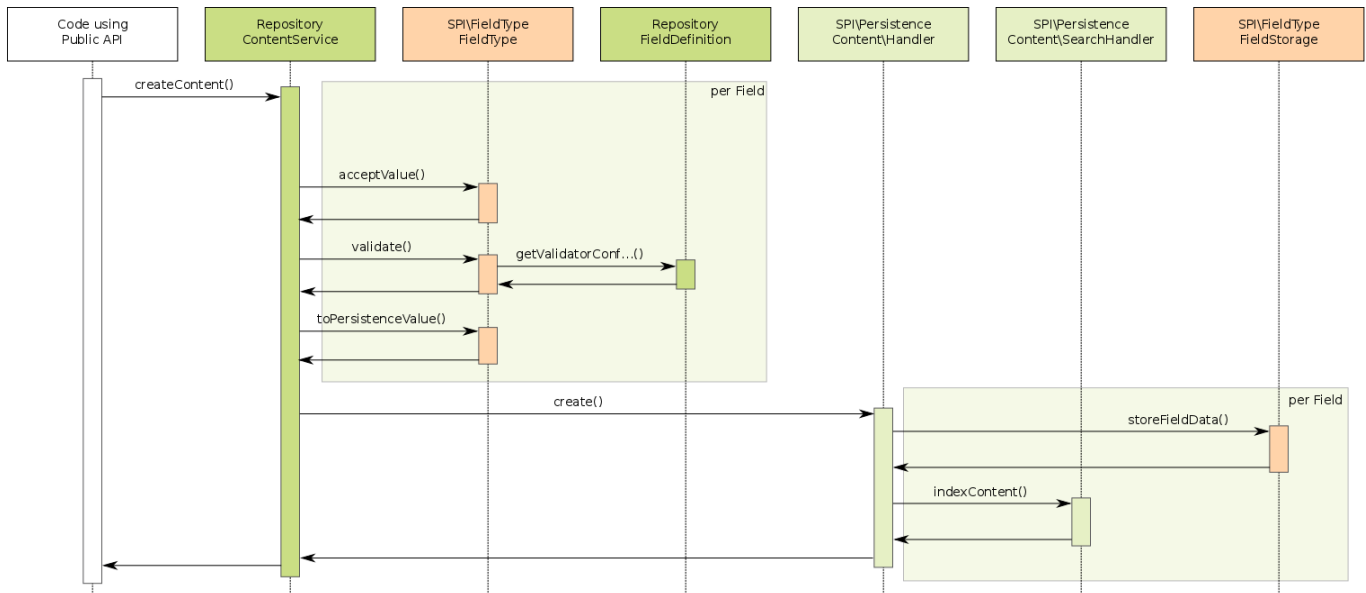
Code using Public API

Repository ContentService

SPI\FieldType FieldType

Repository FieldDefinition

SPI\Persistence Content\Handler

SPI\Persistence Content\SearchHandler

SPI\FieldType FieldStorage

createContent()

per Field

acceptValue()

validate()

getValidatorConf...()

toPersistenceValue()

create()

per Field

storeFieldData()

indexContent()